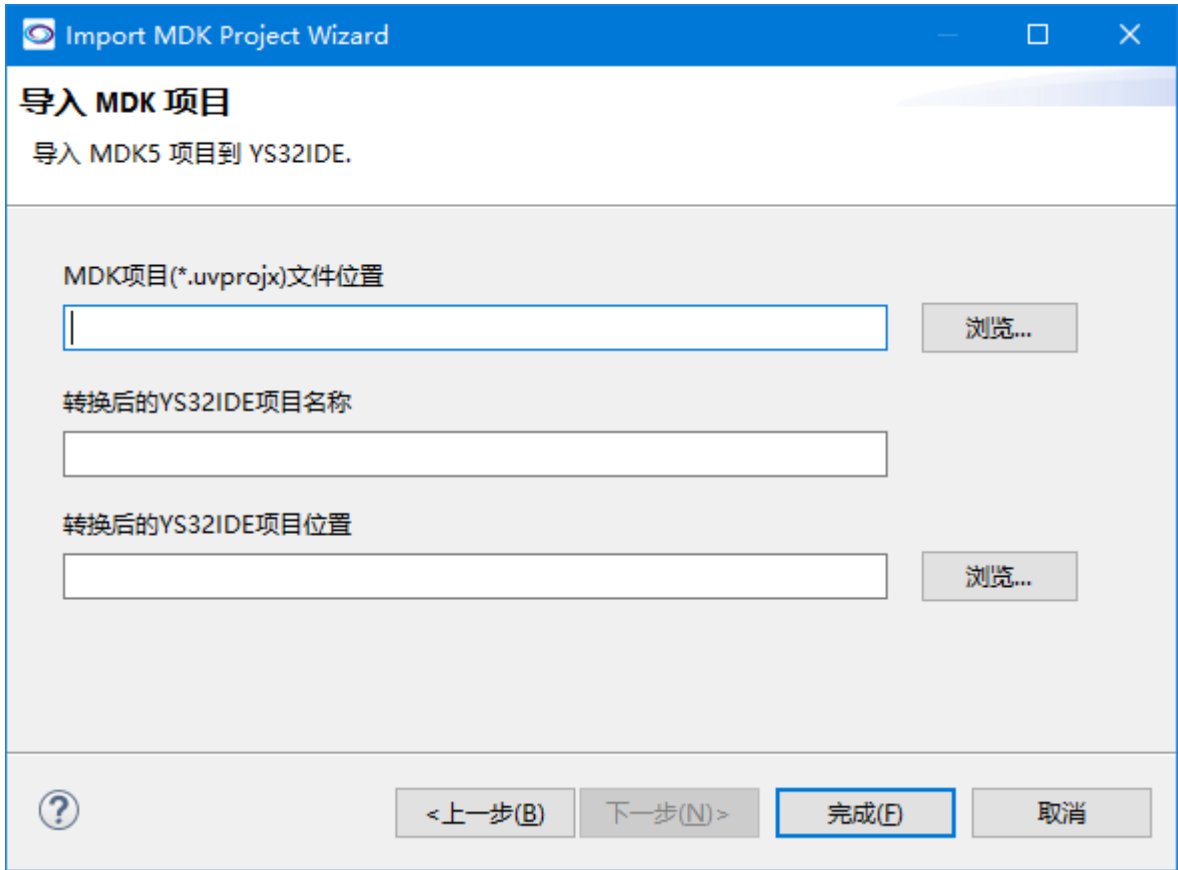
Import MDK Project Wizard

导入 MDK 项目

导入 MDK5 项目到 YS32IDE.

MDK项目(*.uvprojx)文件位置

浏览...

转换后的YS32IDE项目名称

转换后的YS32IDE项目位置

浏览...

?

< 上一步(B)

下一步(N) >

完成(F)

取消